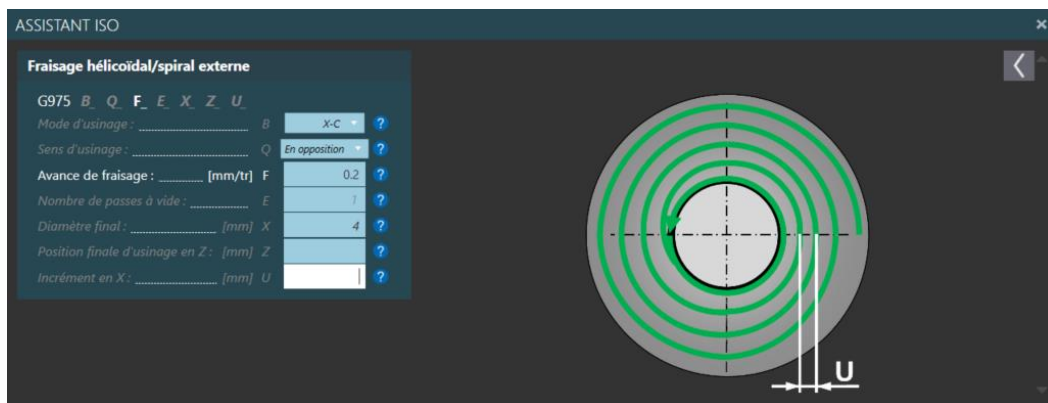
ASSISTANT ISO

×

Fraisage hélicoïdal/spiral externe

G975 B_ Q_ F_ E_ X_ Z_ U_

| | | | |
|---|---|---|---|
| Mode d'usinage : | B | X-C | ? |
| Sens d'usinage : | Q | En opposition | ? |
| Avance de fraisage : [mm/tr] | F | 0.2 | ? |
| Nombre de passes à vide : | E | 1 | ? |
| Diamètre final : [mm] | X | 4 | ? |
| Position finale d'usinage en Z : [mm] | Z | | ? |
| Incrément en X : [mm] | U | | ? |

U